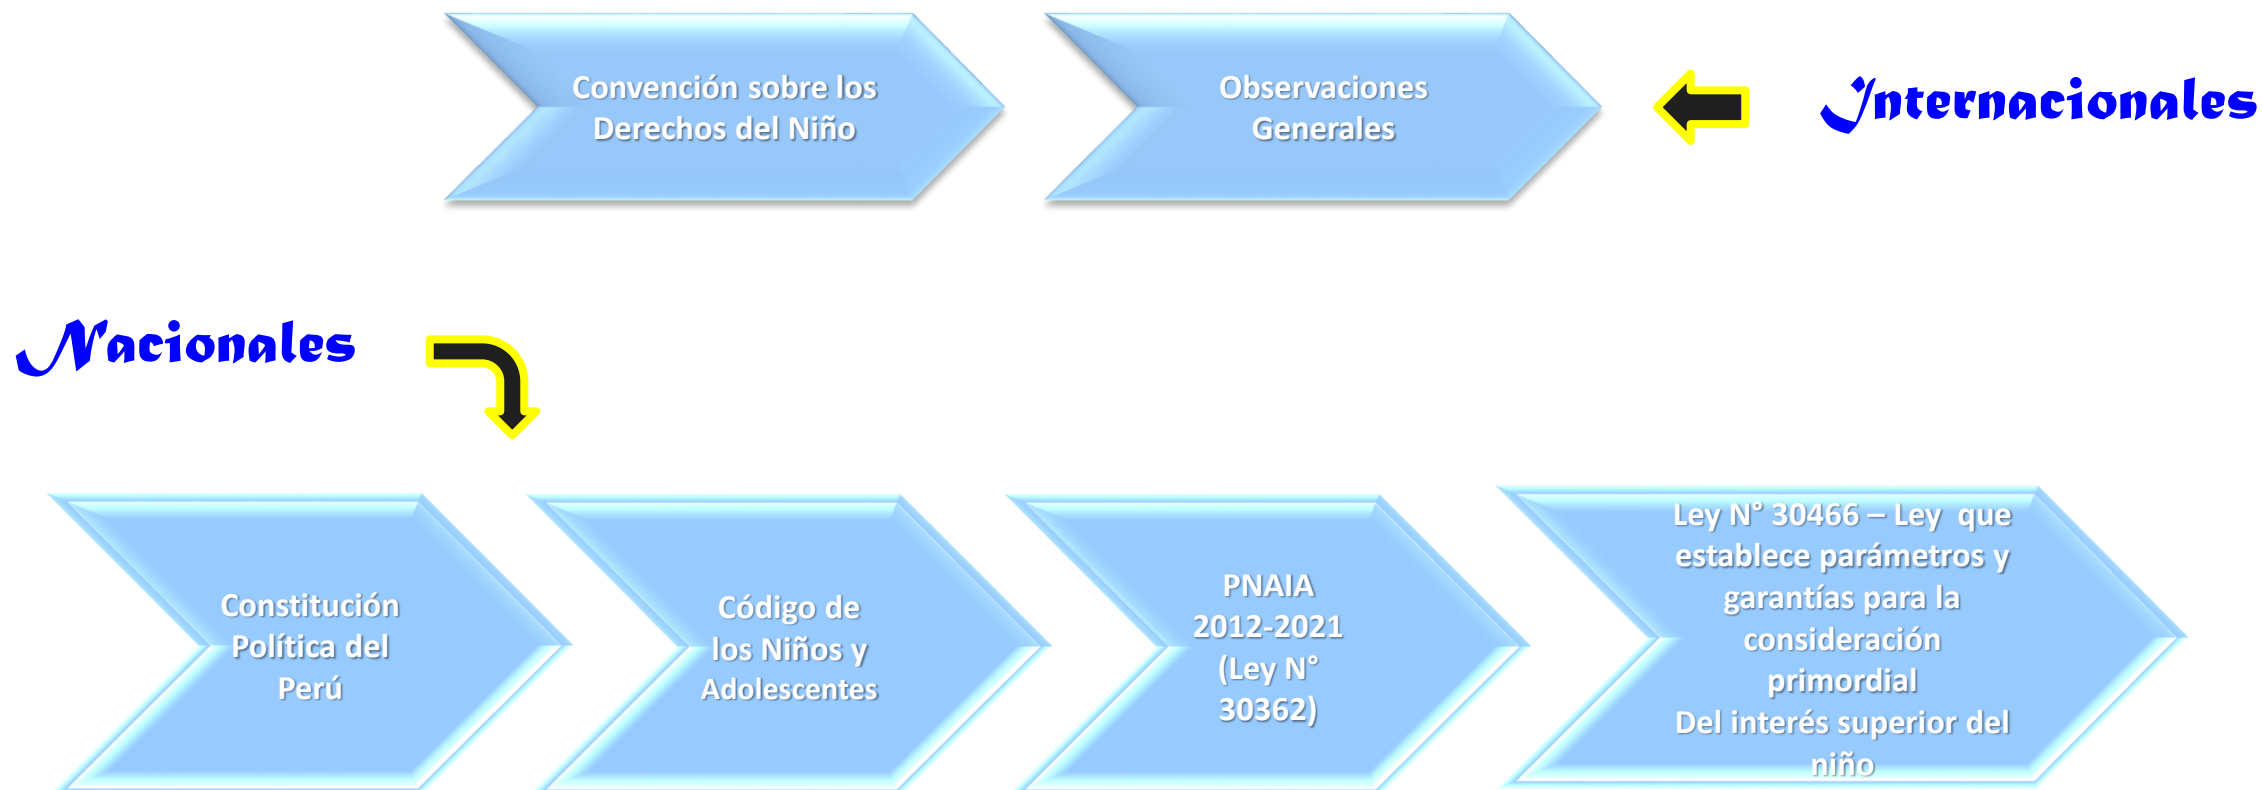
Convención sobre los Derechos del Niño

Observaciones Generales

Internacionales

Nacionales

Constitución Política del Perú

Código de los Niños y Adolescentes

PNAIA 2012-2021 (Ley N° 30362)

Ley N° 30466 – Ley que establece parámetros y garantías para la consideración primordial
Del interés superior del niño